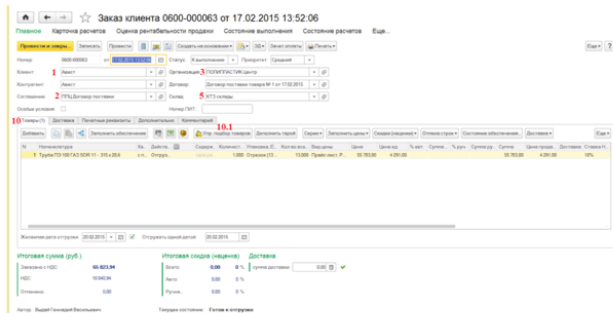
Заказ клиента 0600-000063 от 17.02.2015 13:52:06

Главное Карточка расчетов Оценка рентабельности продажи Состояние выполнения Состояние расчетов Еще...

Провести и закрыть Записать Провести Создать на основании Зачет оплаты Печать Еще

Номер: 0600-000063 от: 17.02.2015 13:52:06 Статус: К выполнению Приоритет: Средний

Клиент: 1 Авест Организация: 3 ПОЛИПЛАСТИК Центр

Контрагент: Авест Договор: Договор поставки товаров № 1 от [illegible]

Соглашение: 2 ПП Договор поставки Склад: 5 ХТЗ склады

Особые условия Номер ГИП:

10 Товары (1) Доставка Печатные реквизиты Дополнительно Комментарий

10.1

Добавить Заполнить обеспечение Упр. подбор товаров Детализировать подбор Сервис Заполнить цены Скидки (наценки) Отменить строки Состояние обеспечения Доставка Еще

N Номенклатура Ха... Действие Содерж... Количест... Упаковка, Е... Кол-во вес... Вид цены Цена % авт. Сумма ... % руч. Сумма руч. Сумма Ставка НДС Сумма НДС Цена продаж. Доставка Ставка

1 Труба ПЭ 100 ГАЗ SDR 11 - 315 х 28,6 отгр... Отгруз... 1,000 Отрезок (13... 13,000 Прайс-лист Л... 55 783,00 4 291,00 55 783,00 4 291,00 18%

Желаемая дата отгрузки: 20.02.2015 Отгружать одной датой: 20.02.2015

Итоговая сумма (руб.)

Заказано с НДС: 65 823,94

НДС: 10 040,94

Отменено: 0,00

Итоговая скидка (наценка)

Всего: 0,00 0 %

Авто: 0,00 0 %

Ручная: 0,00 0 %

Доставка

сумма доставки: 0,00

Автор: Вырей Геннадий Васильевич Текущее состояние: Готов к отгрузке